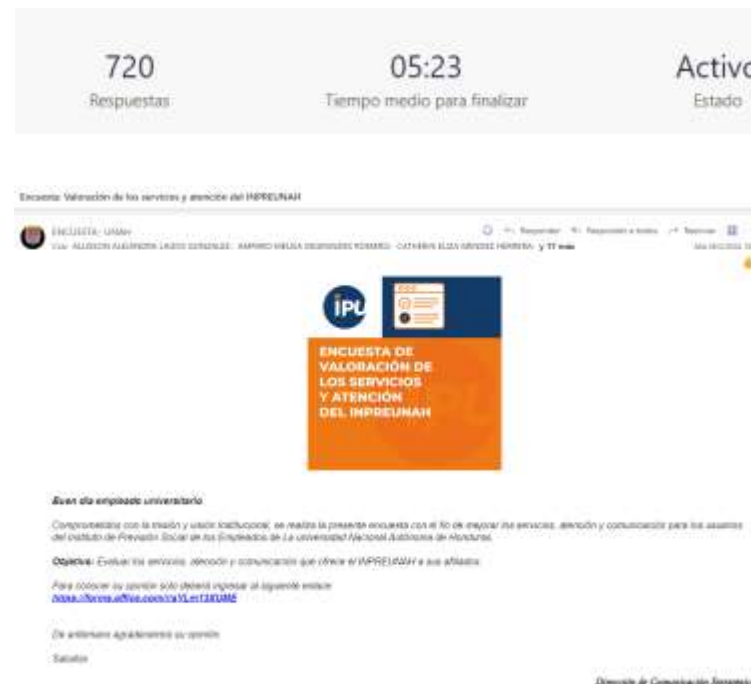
720
Respuestas

05:23
Tiempo medio para finalizar

Activo
Estado

Encuesta: Valoración de los servicios y atención del INPREUNAH

ENCUESTA - UNAH
Cc: ALLISSON ALEJANDRA LAGOS GONZALEZ; AMPARO IMELDA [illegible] ROMERO; CATHERIN ELIZA MENDEZ HERRERA; y 77 más

Responder Responder a todos Reenviar

iPU

ENCUESTA DE VALORACIÓN DE LOS SERVICIOS Y ATENCIÓN DEL INPREUNAH

Buen día empleado universitario

Comprometidos con la misión y visión institucional, se realiza la presente encuesta con el fin de mejorar los servicios, atención y comunicación para los usuarios del Instituto de Previsión Social de los Empleados de La Universidad Nacional Autónoma de Honduras.

Objetivo: Evaluar los servicios, atención y comunicación que ofrece el INPREUNAH a sus afiliados.

Para conocer su opinión solo deberá ingresar al siguiente enlace:
https://forms.office.com/r/a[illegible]

De antemano agradecemos su opinión.

Saludos

Dirección de Comunicación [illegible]